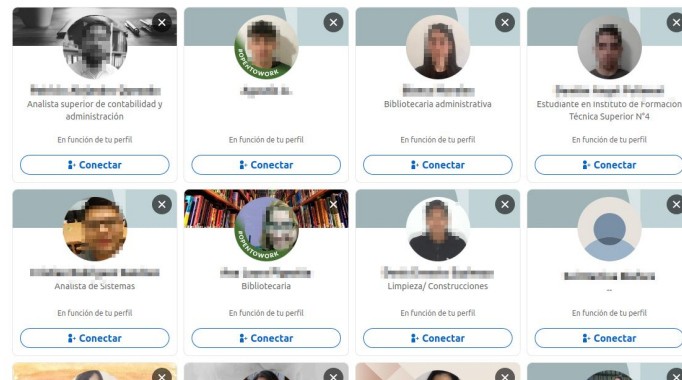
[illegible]
Analista superior de contabilidad y administración
En función de tu perfil
Conectar

OPENTOWORK
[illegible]
En función de tu perfil
Conectar

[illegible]
Bibliotecaria administrativa
En función de tu perfil
Conectar

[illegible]
Estudiante en Instituto de Formación Técnica Superior N°4
En función de tu perfil
Conectar

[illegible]
Analista de Sistemas
En función de tu perfil
Conectar

OPENTOWORK
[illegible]
Bibliotecaria
En función de tu perfil
Conectar

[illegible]
Limpieza/ Construcciones
En función de tu perfil
Conectar

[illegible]
...
En función de tu perfil
Conectar